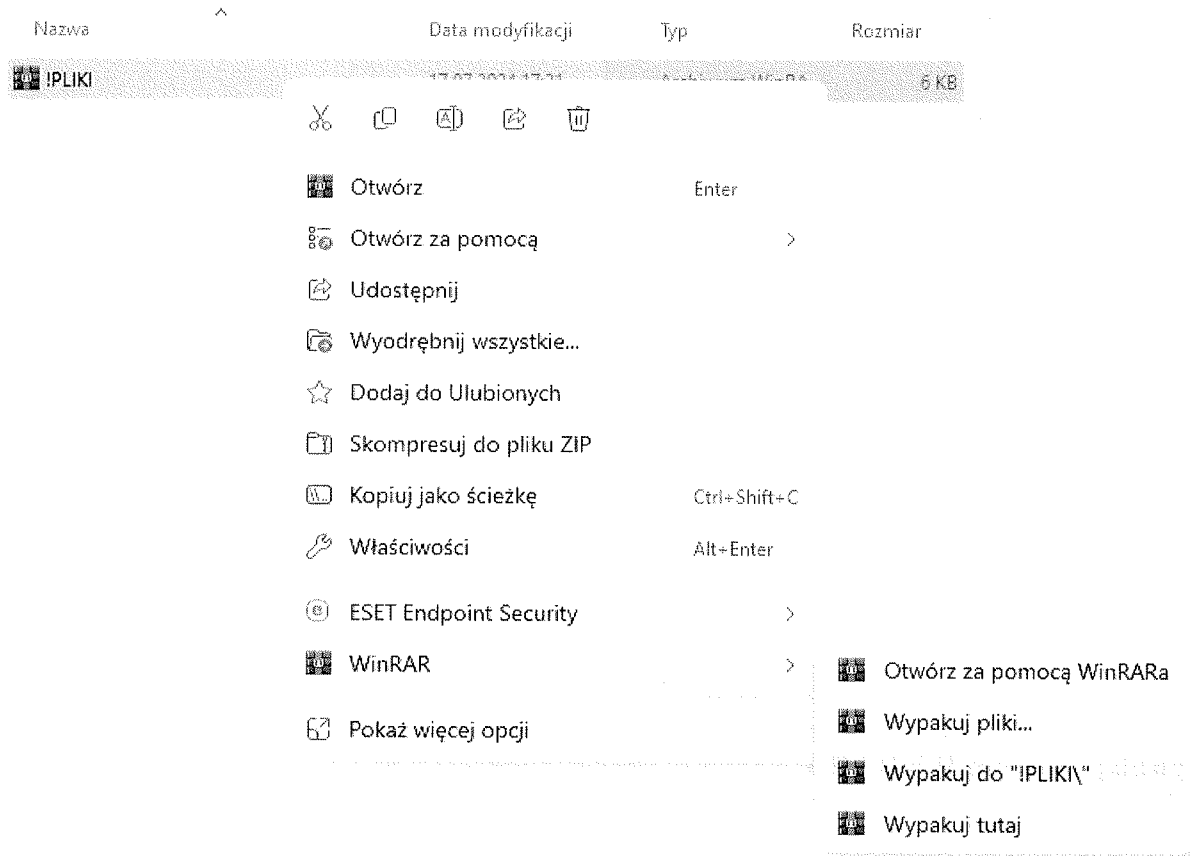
Nazwa | Data modyfikacji | Typ | Rozmiar

!PLIKI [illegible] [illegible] 6 KB

Otwórz Enter
Otwórz za pomocą >
Udostępnij
Wyodrębnij wszystkie...
Dodaj do Ulubionych
Skompresuj do pliku ZIP
Kopiuj jako ścieżkę Ctrl+Shift+C
Właściwości Alt+Enter
ESET Endpoint Security >
WinRAR >
Pokaż więcej opcji

Otwórz za pomocą WinRARa
Wypakuj pliki...
Wypakuj do "!PLIKI\"
Wypakuj tutaj